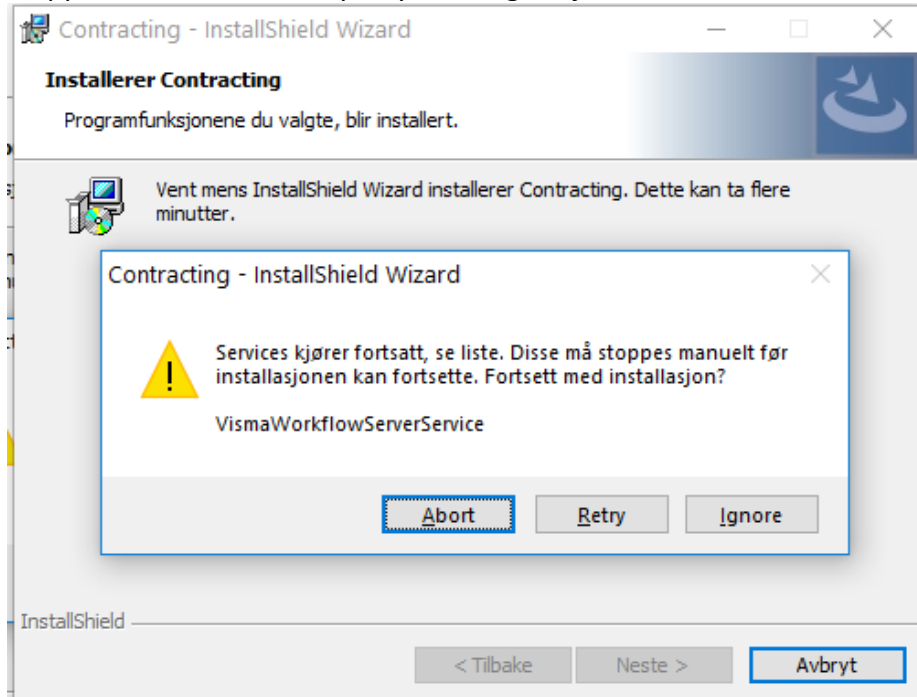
Contracting - InstallShield Wizard

Installerer Contracting

Programfunksjonene du valgte, blir installert.

Vent mens InstallShield Wizard installerer Contracting. Dette kan ta flere minutter.

Contracting - InstallShield Wizard

Services kjører fortsatt, se liste. Disse må stoppes manuelt før installasjonen kan fortsette. Fortsett med installasjon?

VismaWorkflowServerService

Abort

Retry

Ignore

InstallShield

< Tilbake

Neste >

Avbryt